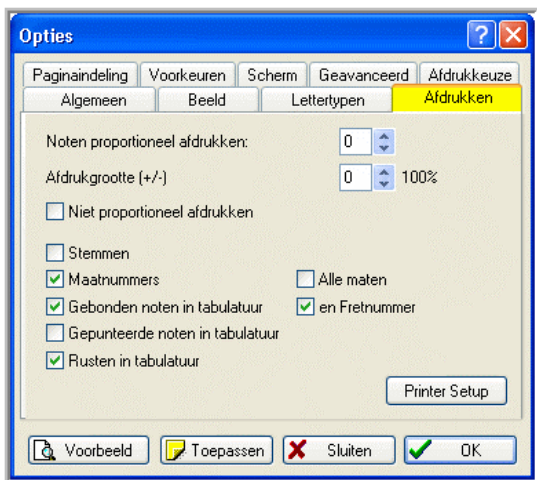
Opties

?

Paginaindeling | Voorkeuren | Scherm | Geavanceerd | Afdrukkeuze
Algemeen | Beeld | Lettertypen | Afdrukken

Noten proportioneel afdrukken: 0

Afdrukgrootte (+/-) 0 100%

Niet proportioneel afdrukken

Stemmen

Maatnummers

Alle maten

Gebonden noten in tabulatuur

en Fretnummer

Gepunteerde noten in tabulatuur

Rusten in tabulatuur

Printer Setup

Voorbeeld | Toepassen | Sluiten | OK